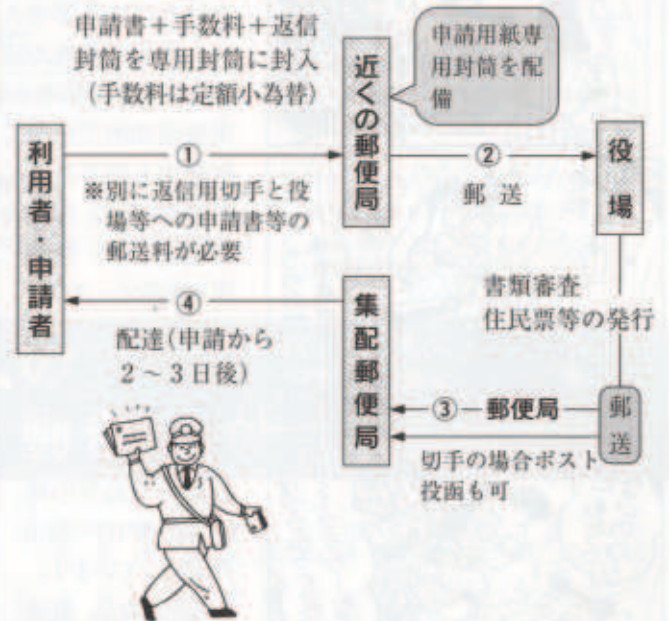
申請書＋手数料＋返信封筒を専用封筒に封入（手数料は定額小為替）

申請用紙専用封筒を配備

利用者・申請者

①

※別に返信用切手と役場等への申請書等の郵送料が必要

近くの郵便局

②

郵送

役場

書類審査
住民票等の発行

④

配達（申請から2～3日後）

集配郵便局

③ ― 郵便局

郵送

切手の場合ポスト投函も可